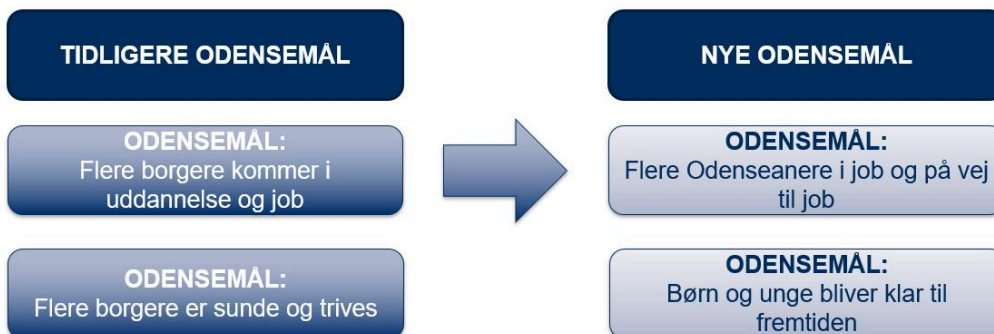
TIDLIGERE ODENSEMÅL

ODENSEMÅL:
Flere borgere kommer i uddannelse og job

ODENSEMÅL:
Flere borgere er sunde og trives

NYE ODENSEMÅL

ODENSEMÅL:
Flere Odenseanere i job og på vej til job

ODENSEMÅL:
Børn og unge bliver klar til fremtiden